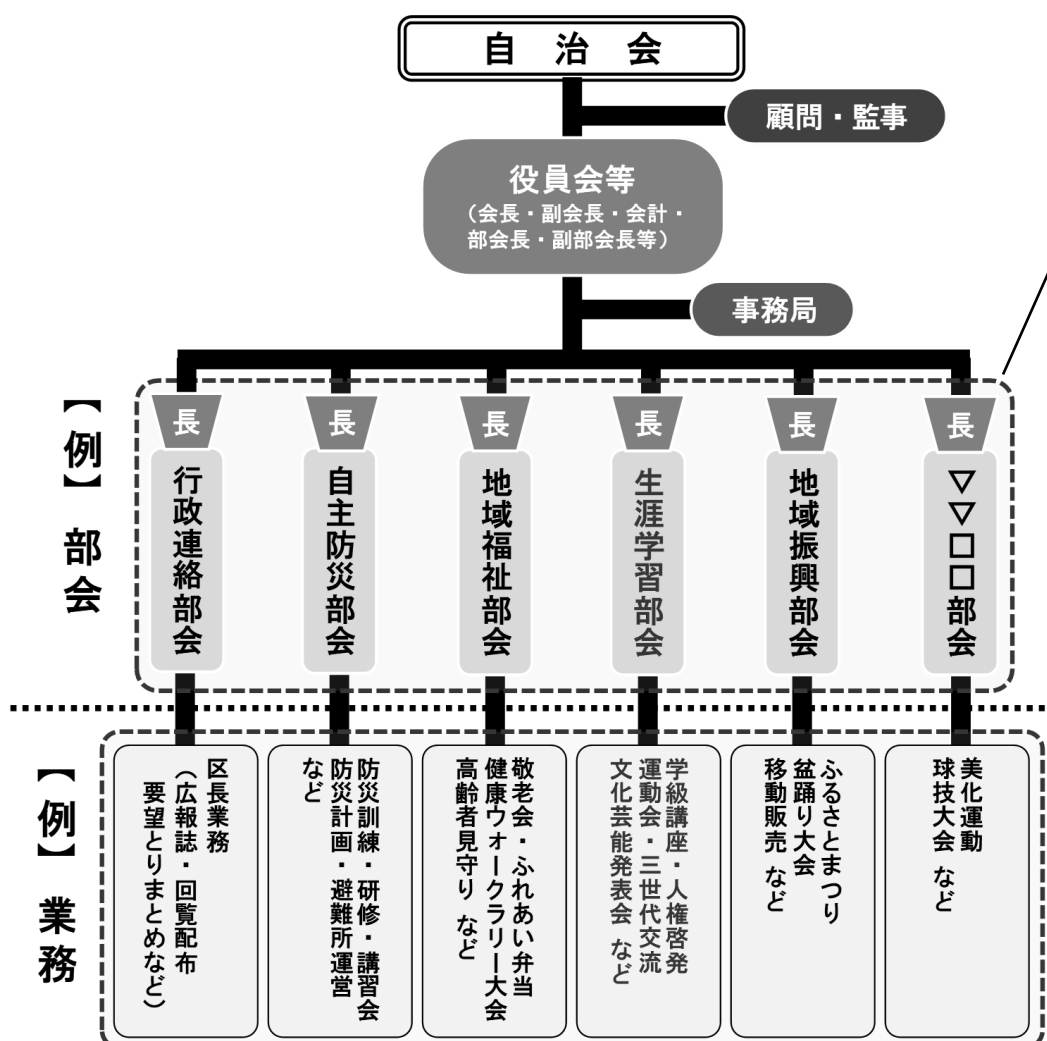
自　治　会

顧問・監事

役員会等
（会長・副会長・会計・部会長・副部会長等）

事務局

【例】部会

長
行政連絡部会

長
自主防災部会

長
地域福祉部会

長
生涯学習部会

長
地域振興部会

長
▽▽□□部会

【例】業務

区長業務
（広報誌・回覧配布
要望とりまとめなど）

防災訓練・研修・講習会
防災計画・避難所運営
など

敬老会・ふれあい弁当
健康ウォークラリー大会
高齢者見守り　など

学級講座・人権啓発
運動会・三世代交流
文化芸能発表会　など

ふるさとまつり
盆踊り大会
移動販売　など

美化運動
球技大会　など